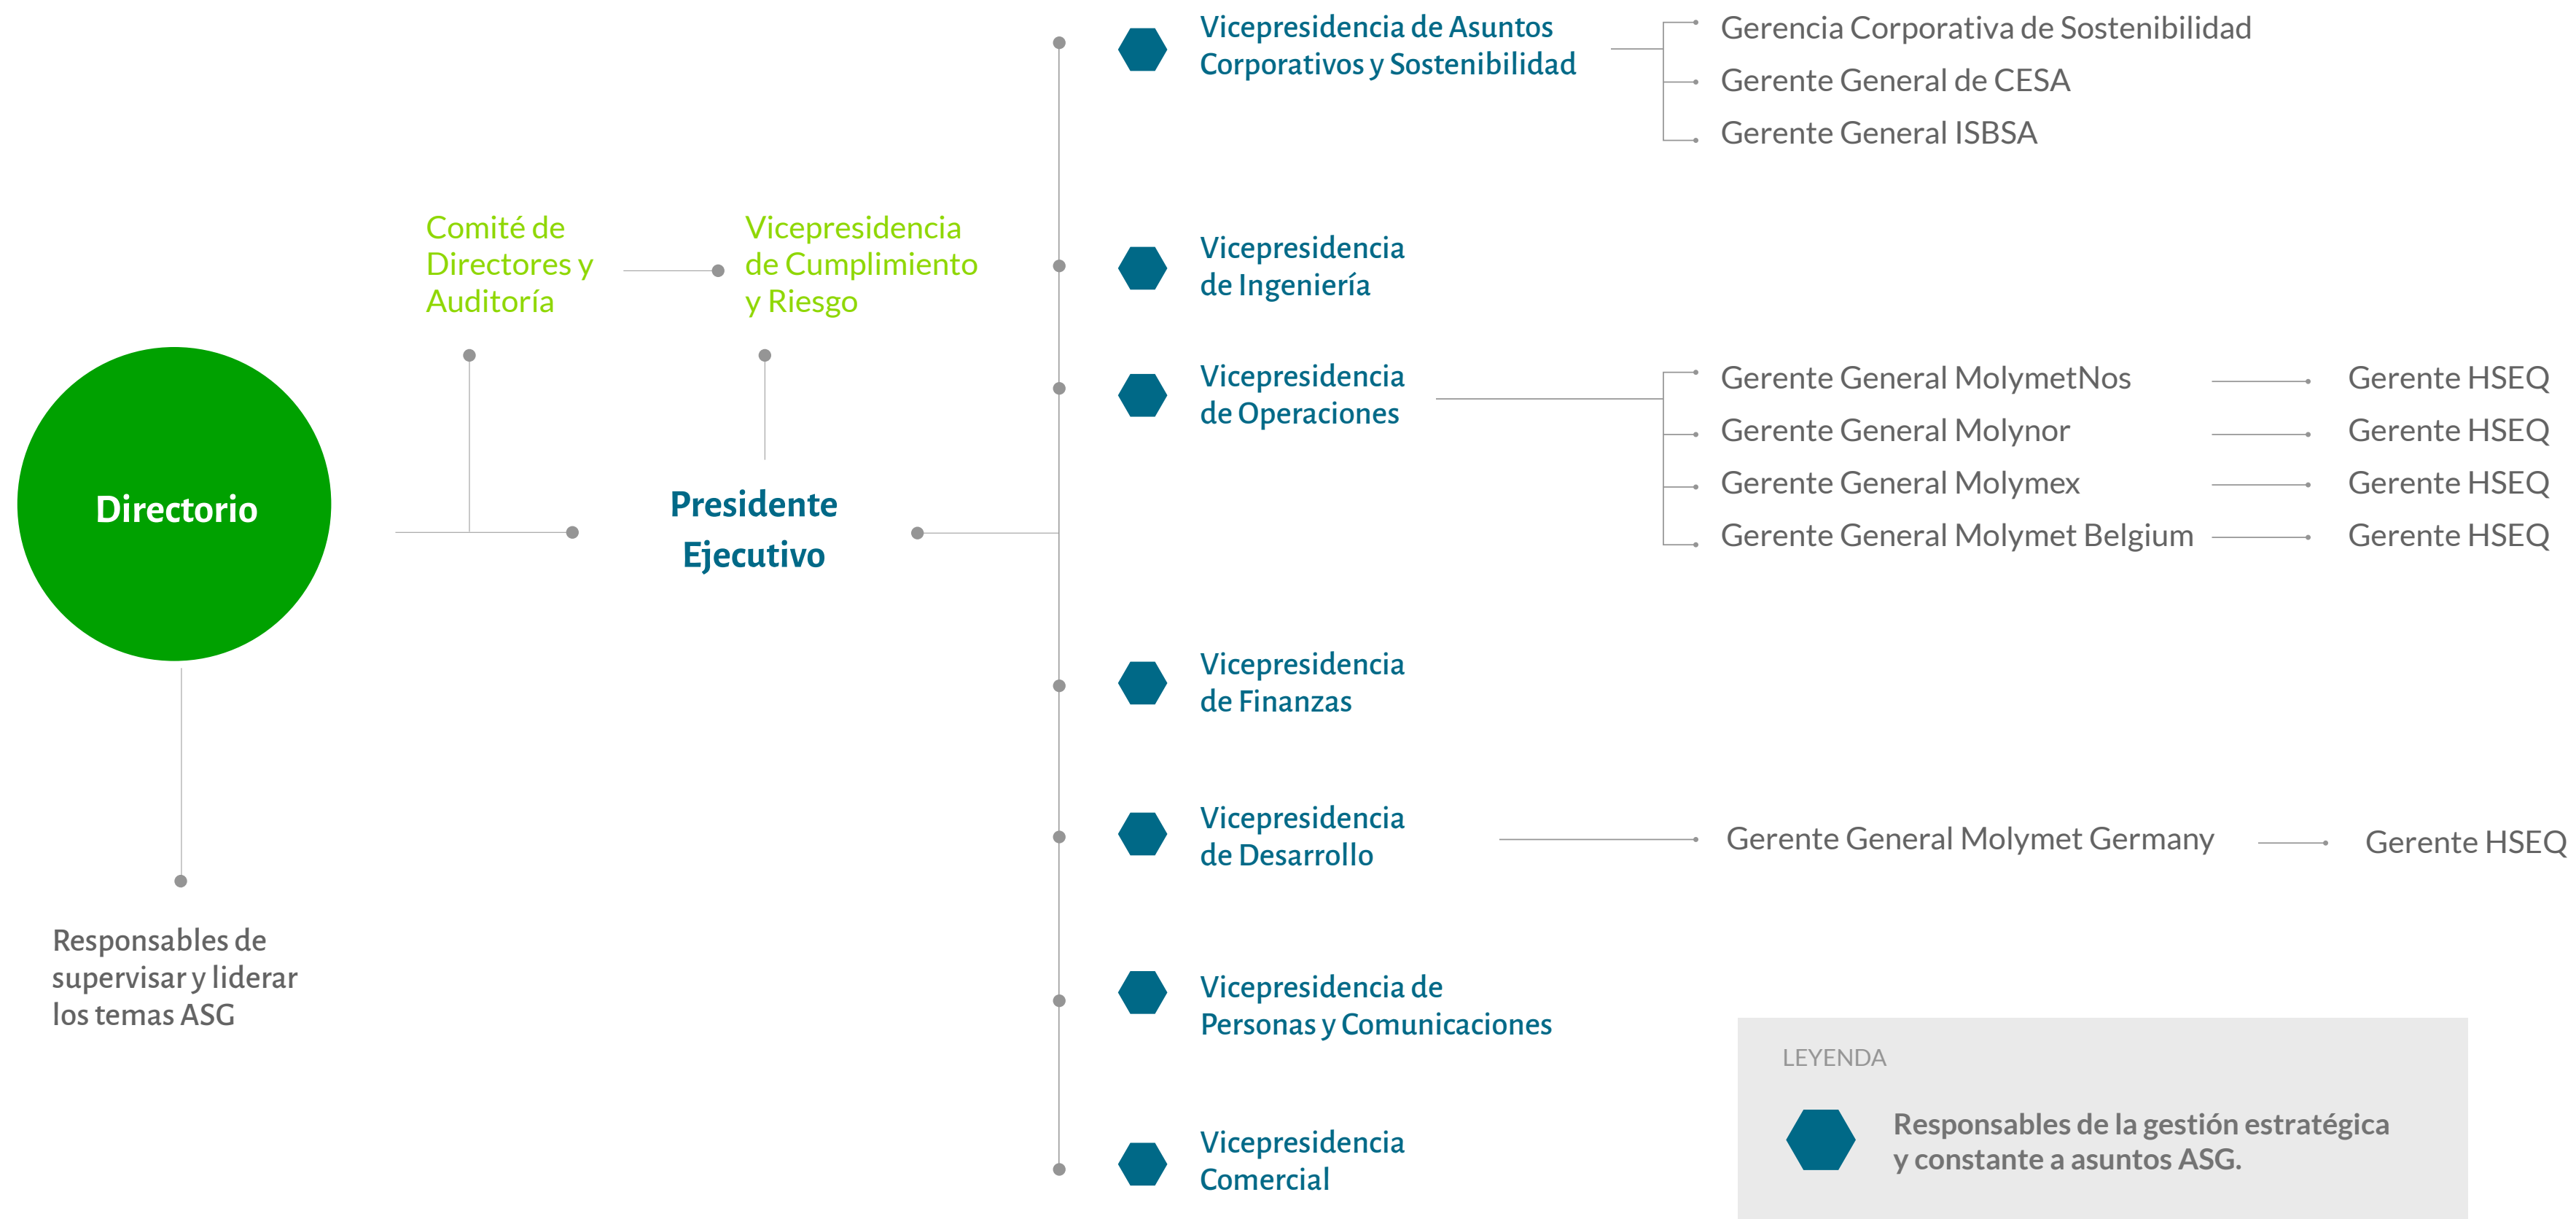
Vicepresidencia de Asuntos Corporativos y Sostenibilidad

Gerencia Corporativa de Sostenibilidad

Gerente General de CESA

Gerente General ISBSA

Comité de Directores y Auditoría

Vicepresidencia de Cumplimiento y Riesgo

Vicepresidencia de Ingeniería

Vicepresidencia de Operaciones

Gerente General MolymetNos

Gerente HSEQ

Gerente General Molynor

Gerente HSEQ

Gerente General Molymex

Gerente HSEQ

Gerente General Molymet Belgium

Gerente HSEQ

Directorio

Presidente Ejecutivo

Vicepresidencia de Finanzas

Vicepresidencia de Desarrollo

Gerente General Molymet Germany

Gerente HSEQ

Responsables de supervisar y liderar los temas ASG

Vicepresidencia de Personas y Comunicaciones

Vicepresidencia Comercial

LEYENDA

Responsables de la gestión estratégica y constante a asuntos ASG.